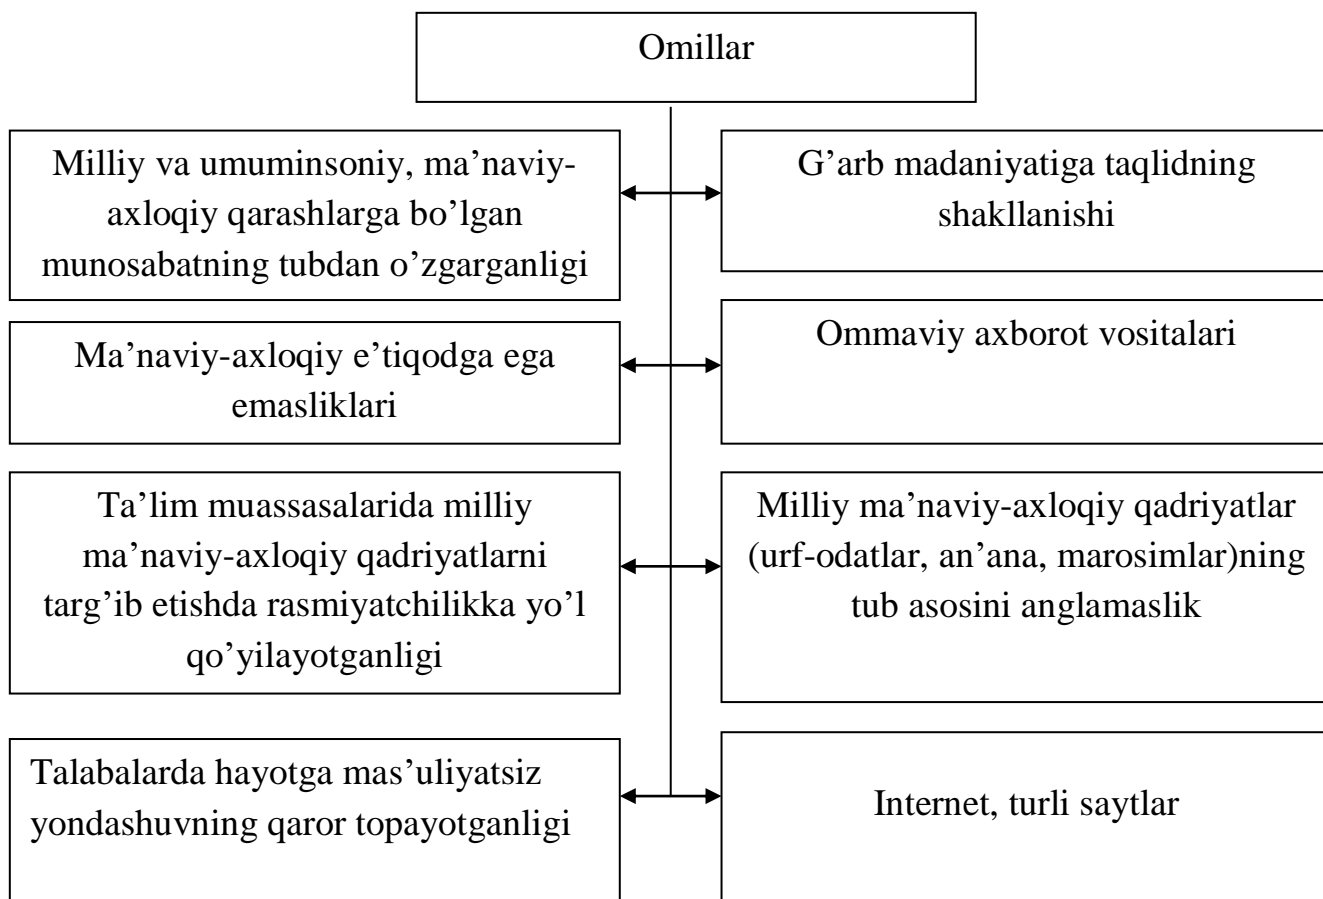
Omillar

Milliy va umuminsoniy, ma'naviy-axloqiy qarashlarga bo'lgan munosabatning tubdan o'zgarganligi

G'arb madaniyatiga taqlidning shakllanishi

Ma'naviy-axloqiy e'tiqodga ega emasliklari

Ommaviy axborot vositalari

Ta'lim muassasalarida milliy ma'naviy-axloqiy qadriyatlarni targ'ib etishda rasmiyatchilikka yo'l qo'yilayotganligi

Milliy ma'naviy-axloqiy qadriyatlar (urf-odatlar, an'ana, marosimlar)ning tub asosini anglamaslik

Talabalarda hayotga mas'uliyatsiz yondashuvning qaror topayotganligi

Internet, turli saytlar